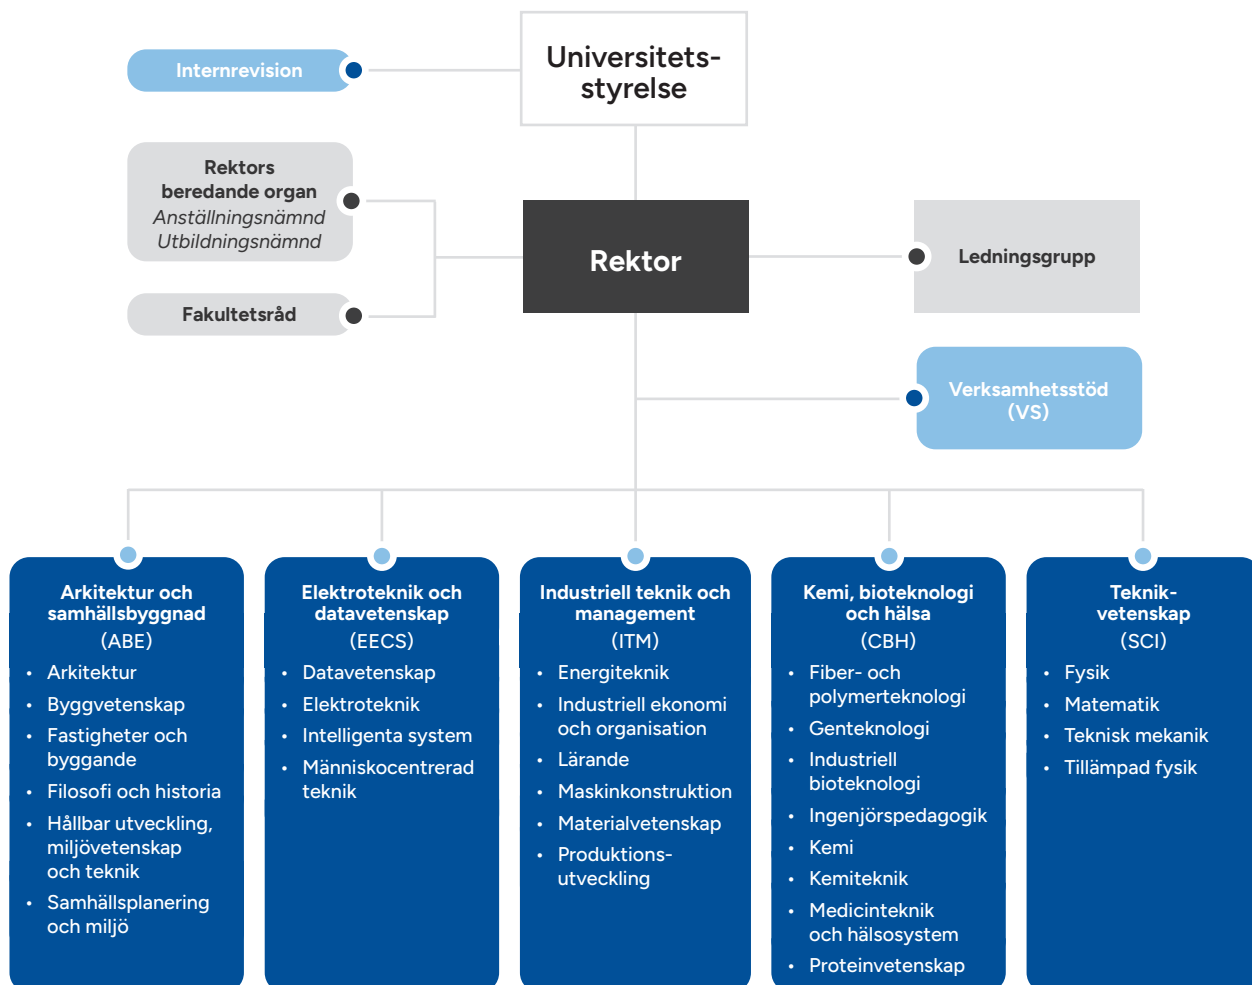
Universitetsstyrelse

Internrevision

Rektors beredande organ
*Anställningsnämnd*
*Utbildningsnämnd*

Fakultetsråd

Rektor

Ledningsgrupp

Verksamhetsstöd (VS)

Arkitektur och samhällsbyggnad
(ABE)
- Arkitektur
- Byggvetenskap
- Fastigheter och byggande
- Filosofi och historia
- Hållbar utveckling, miljövetenskap och teknik
- Samhällsplanering och miljö

Elektroteknik och datavetenskap
(EECS)
- Datavetenskap
- Elektroteknik
- Intelligenta system
- Människocentrerad teknik

Industriell teknik och management
(ITM)
- Energiteknik
- Industriell ekonomi och organisation
- Lärande
- Maskinkonstruktion
- Materialvetenskap
- Produktionsutveckling

Kemi, bioteknologi och hälsa
(CBH)
- Fiber- och polymerteknologi
- Genteknologi
- Industriell bioteknologi
- Ingenjörspedagogik
- Kemi
- Kemiteknik
- Medicinteknik och hälsosystem
- Proteinvetenskap

Teknikvetenskap
(SCI)
- Fysik
- Matematik
- Teknisk mekanik
- Tillämpad fysik